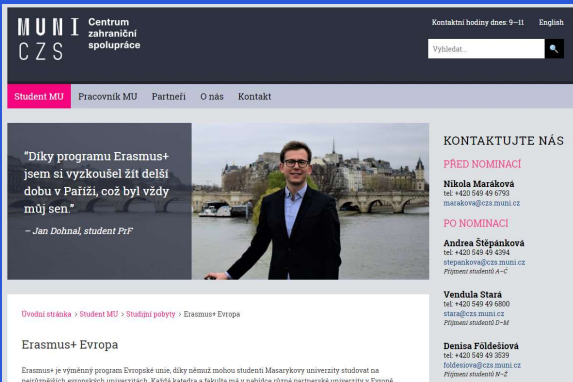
MUNI CZS Centrum zahraniční spolupráce

Kontaktní hodiny dnes: 9—11 English

Vyhledat...

Student MU Pracovník MU Partneři O nás Kontakt

“Díky programu Erasmus+ jsem si vyzkoušel žít delší dobu v Paříži, což byl vždy můj sen.”

– Jan Dohnal, student PrF

KONTAKTUJTE NÁS

PŘED NOMINACÍ

Nikola Maráková
tel: +420 549 49 6793
marakova@czs.muni.cz

PO NOMINACI

Andrea Štěpánková
tel: +420 549 49 4394
stepankova@czs.muni.cz
Příjmení studentů A–C

Vendula Stará
tel: +420 549 49 6800
stara@czs.muni.cz
Příjmení studentů D–M

Denisa Földešiová
tel: +420 549 49 3539
foldesiova@czs.muni.cz
Příjmení studentů N–Ž

Úvodní stránka > Student MU > Studijní pobyty > Erasmus+ Evropa

Erasmus+ Evropa

Erasmus+ je výměnný program Evropské unie, díky němuž mohou studenti Masarykovy univerzity studovat na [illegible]